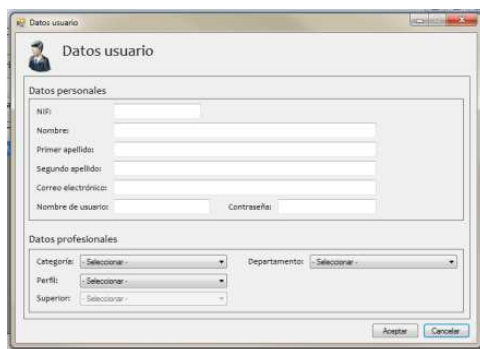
Datos usuario

Datos usuario

Datos personales

NIF:

Nombre:

Primer apellido:

Segundo apellido:

Correo electrónico:

Nombre de usuario:

Contraseña:

Datos profesionales

Categoría: - Seleccionar -

Departamento: - Seleccionar -

Perfil: - Seleccionar -

Superior: - Seleccionar -

Aceptar

Cancelar